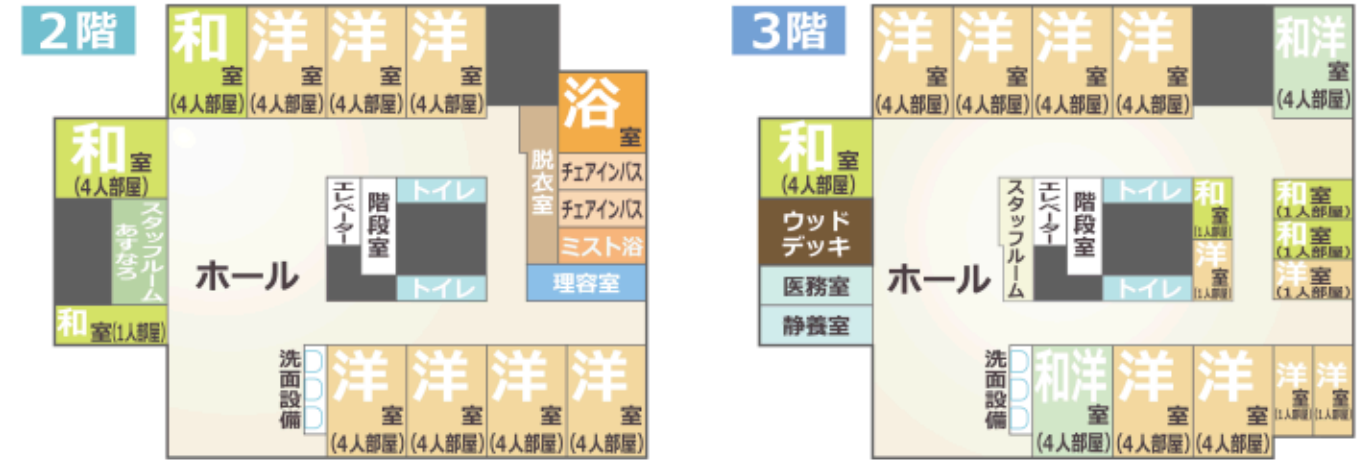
2階

和室 (4人部屋)
洋室 (4人部屋)
洋室 (4人部屋)
洋室 (4人部屋)
浴室
脱衣室
チェアインバス
チェアインバス
ミスト浴
理容室
和室 (4人部屋)
スタッフルーム あすなろ
和室(1人部屋)
エレベーター
階段室
トイレ
トイレ
ホール
洗面設備
洋室 (4人部屋)
洋室 (4人部屋)
洋室 (4人部屋)
洋室 (4人部屋)

3階

洋室 (4人部屋)
洋室 (4人部屋)
洋室 (4人部屋)
洋室 (4人部屋)
和洋室 (4人部屋)
和室 (4人部屋)
ウッドデッキ
医務室
静養室
ホール
スタッフルーム
エレベーター
階段室
トイレ
トイレ
和室 (1人部屋)
洋室 (1人部屋)
和室 (1人部屋)
和室 (1人部屋)
洋室 (1人部屋)
洗面設備
和洋室 (4人部屋)
洋室 (4人部屋)
洋室 (4人部屋)
洋室 (1人部屋)
洋室 (1人部屋)